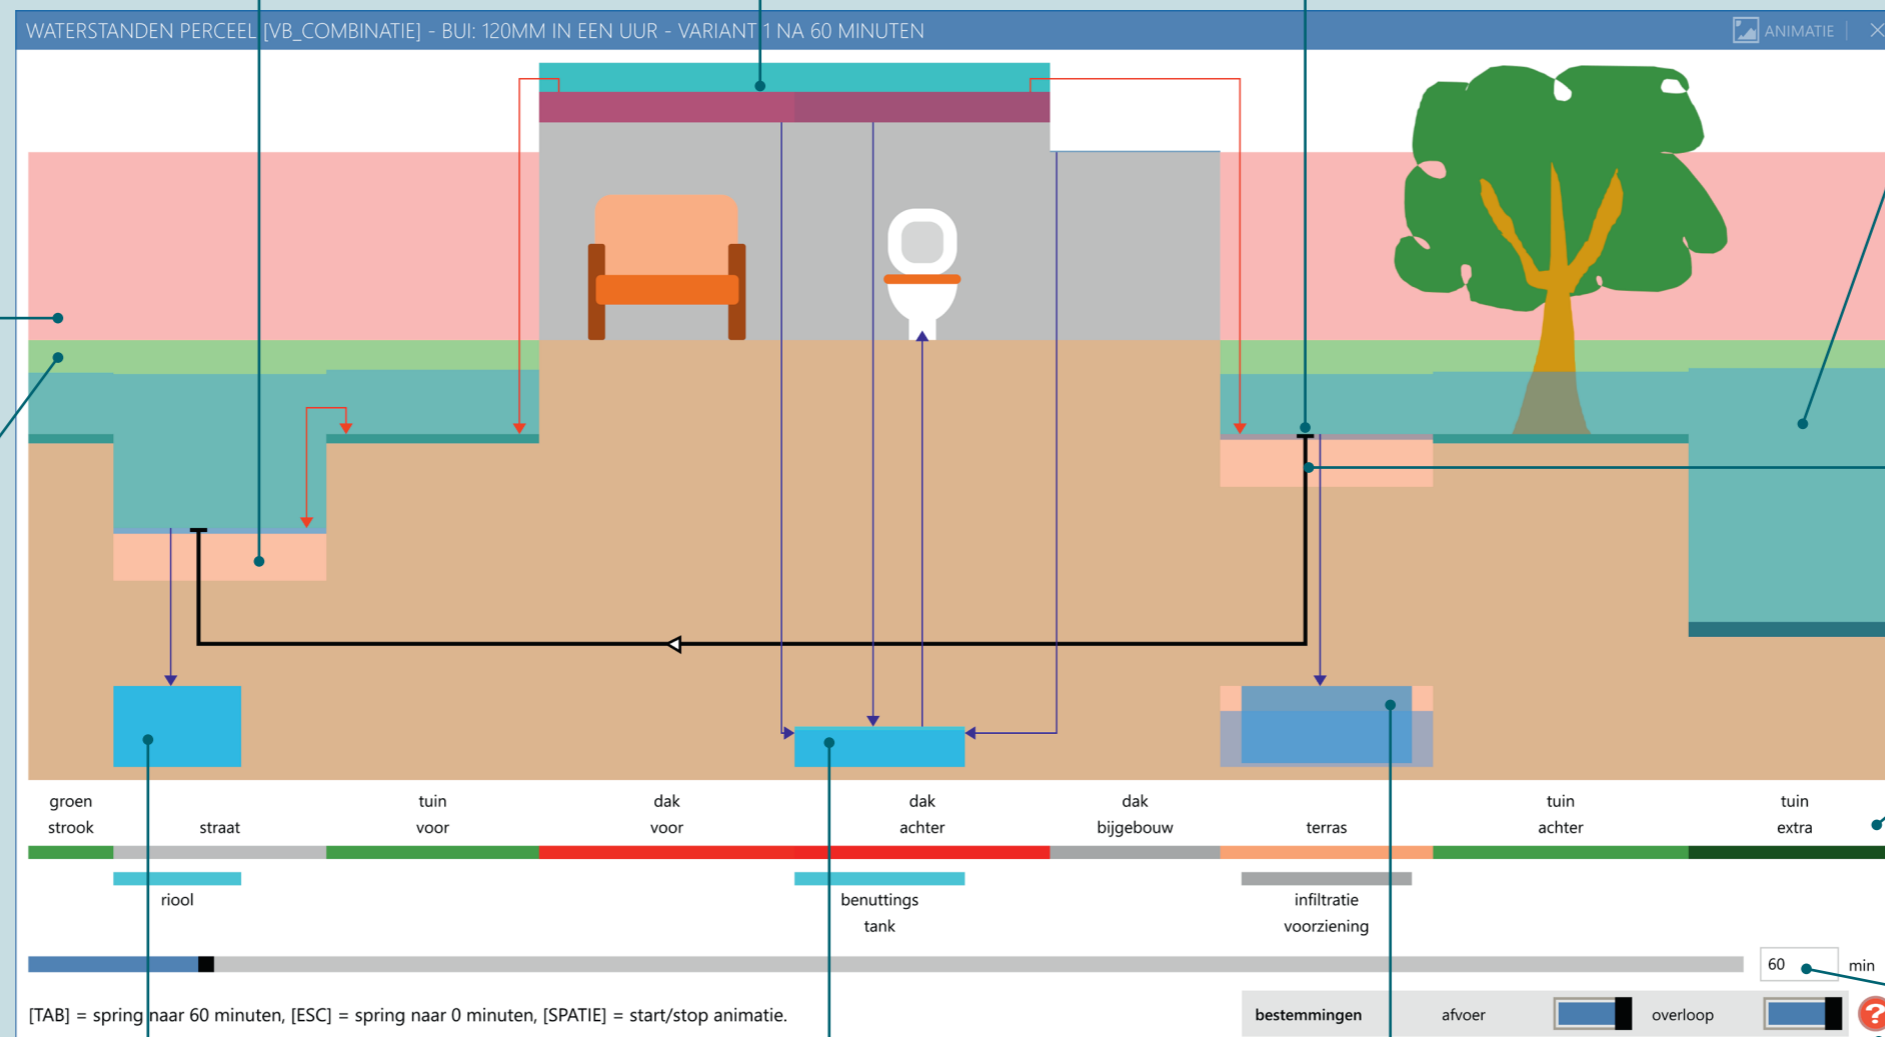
WATERSTANDEN PERCEEL [VB_COMBINATIE] - BUI: 120MM IN EEN UUR - VARIANT 1 NA 60 MINUTEN

ANIMATIE

groen strook

straat

tuin voor

dak voor

dak achter

dak bijgebouw

terras

tuin achter

tuin extra

riool

benuttings tank

infiltratie voorziening

60

min

[TAB] = spring naar 60 minuten, [ESC] = spring naar 0 minuten, [SPATIE] = start/stop animatie.

bestemmingen

afvoer

overloop